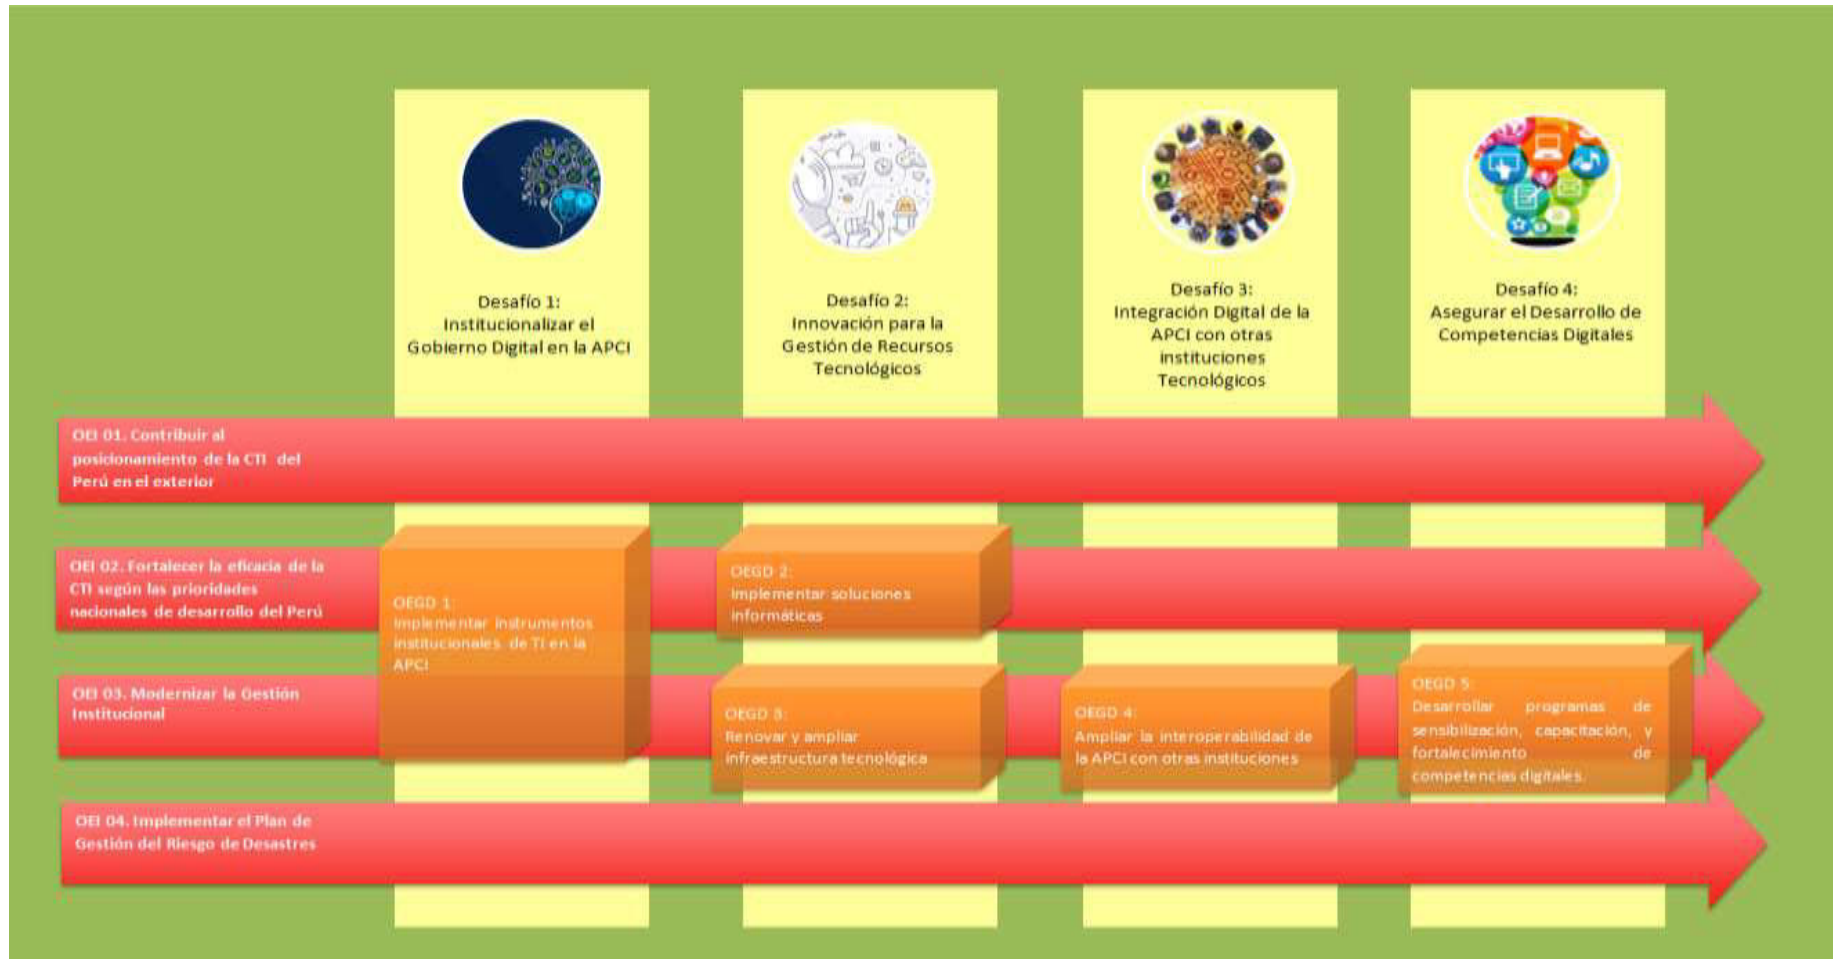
Desafío 1:
Institucionalizar el Gobierno Digital en la APCI

Desafío 2:
Innovación para la Gestión de Recursos Tecnológicos

Desafío 3:
Integración Digital de la APCI con otras instituciones Tecnológicos

Desafío 4:
Asegurar el Desarrollo de Competencias Digitales

OEI 01. Contribuir al posicionamiento de la CTI del Perú en el exterior

OEI 02. Fortalecer la eficacia de la CTI según las prioridades nacionales de desarrollo del Perú

OEGD 1:
Implementar instrumentos institucionales de TI en la APCI

OEGD 2:
Implementar soluciones informáticas

OEI 03. Modernizar la Gestión Institucional

OEGD 3:
Renovar y ampliar infraestructura tecnológica

OEGD 4:
Ampliar la interoperabilidad de la APCI con otras instituciones

OEGD 5:
Desarrollar programas de sensibilización, capacitación, y fortalecimiento de competencias digitales

OEI 04. Implementar el Plan de Gestión del Riesgo de Desastres